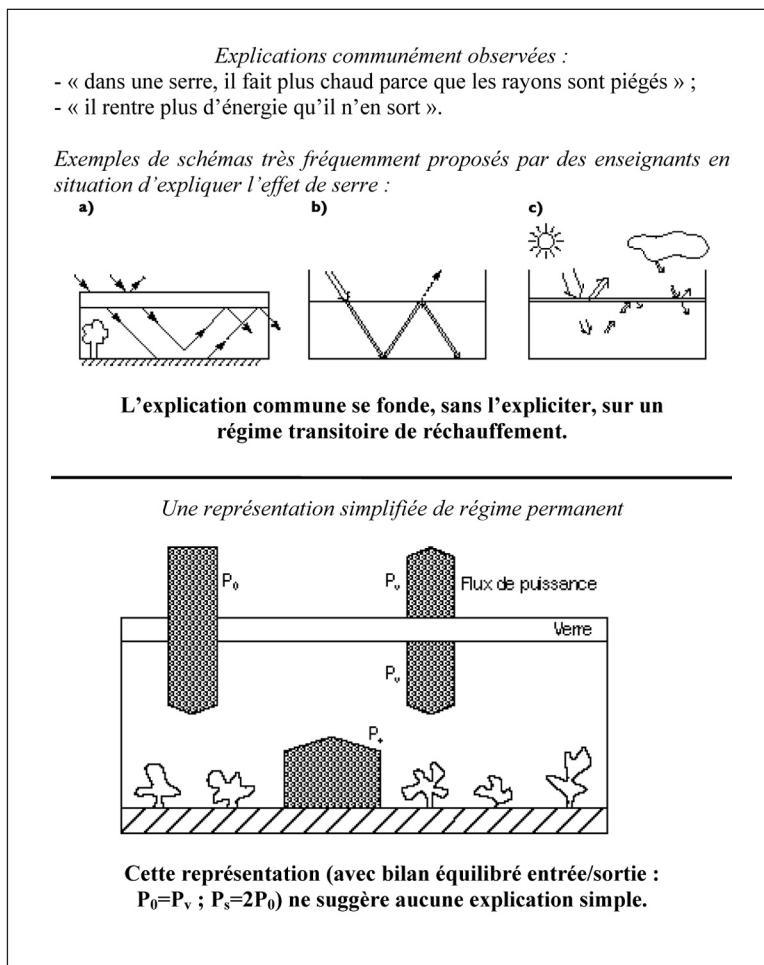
Explications communément observées :
- « dans une serre, il fait plus chaud parce que les rayons sont piégés » ;
- « il rentre plus d'énergie qu'il n'en sort ».

Exemples de schémas très fréquemment proposés par des enseignants en situation d'expliquer l'effet de serre :

a)

b)

c)

L'explication commune se fonde, sans l'expliciter, sur un régime transitoire de réchauffement.

Une représentation simplifiée de régime permanent

$P_0$

$P_v$

Flux de puissance

Verre

$P_v$

$P_s$

Cette représentation (avec bilan équilibré entrée/sortie : $P_0=P_v$ ; $P_s=2P_0$) ne suggère aucune explication simple.